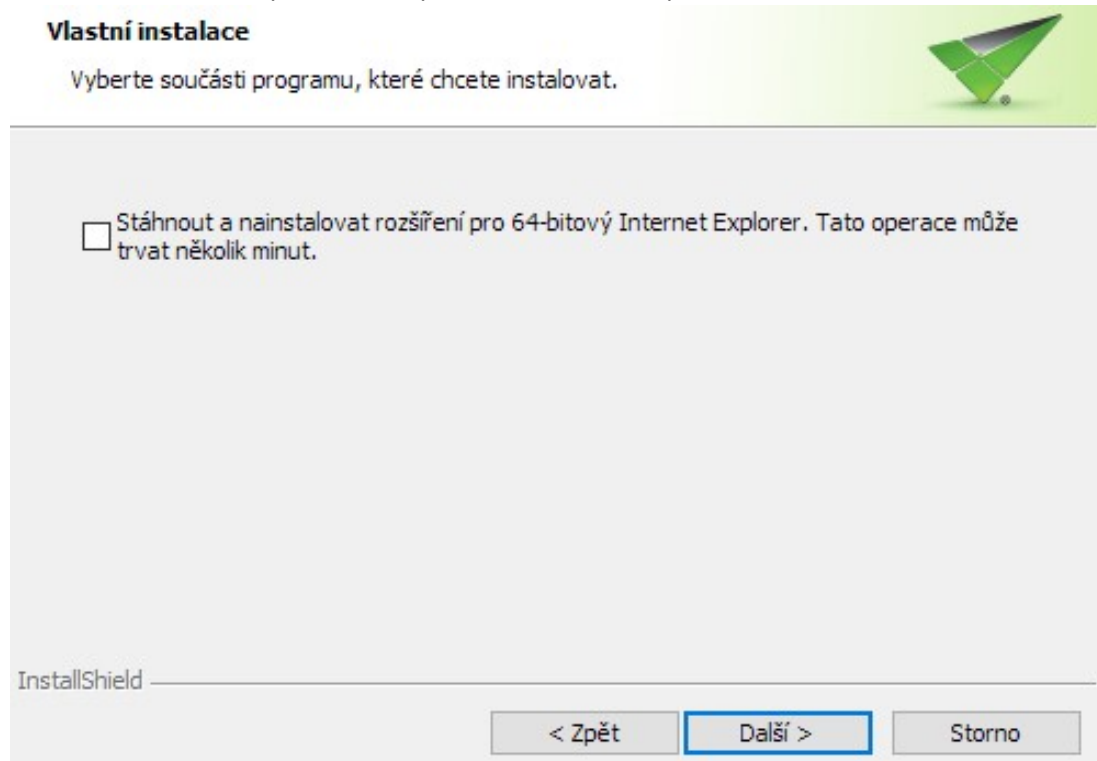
Vlastní instalace

Vyberte součásti programu, které chcete instalovat.

Stáhnout a nainstalovat rozšíření pro 64-bitový Internet Explorer. Tato operace může trvat několik minut.

InstallShield

< Zpět

Další >

Storno